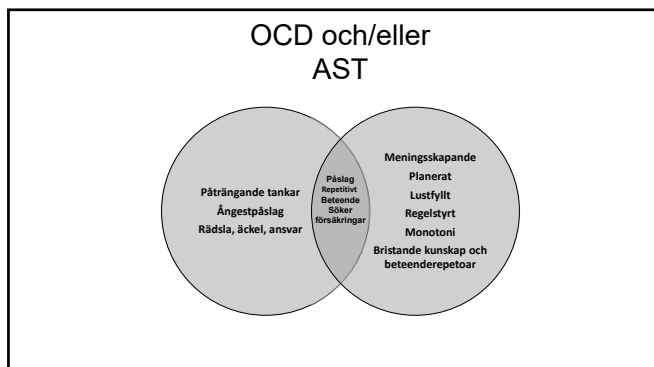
OCD och/eller
AST

Påträngande tankar
Ångestpåslag
Rädsla, äckel, ansvar

Påslag
Repetitivt
Beteende
Söker
försäkringar

Meningsskapande
Planerat
Lustfyllt
Regelstyrt
Monotoni
Bristande kunskap och beteenderepetoar